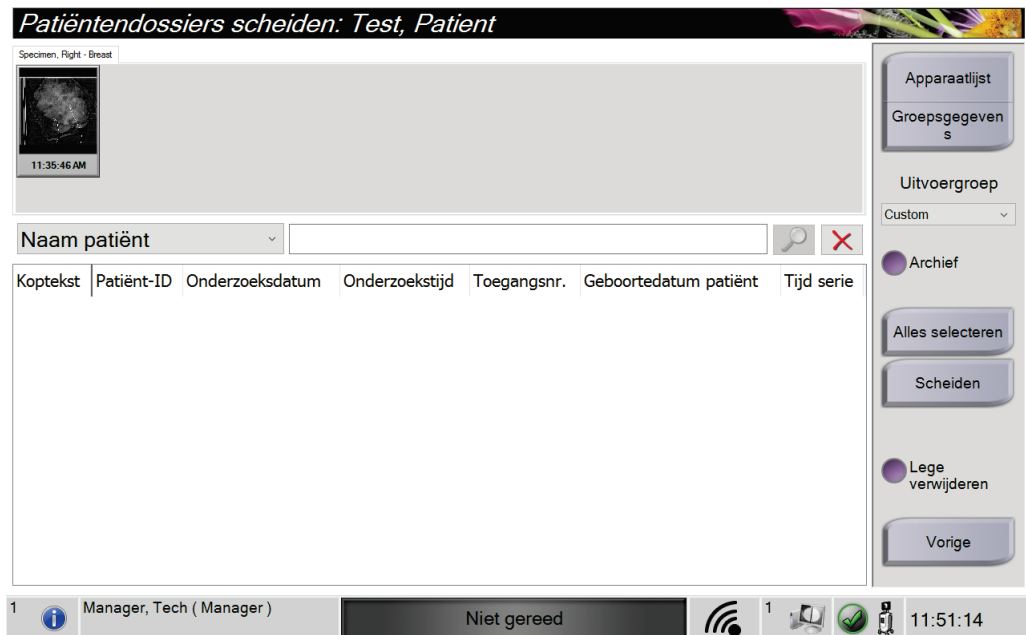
Patiëntendossiers scheiden: Test, Patient

Specimen, Right - Breast

11:35:46 AM

Apparaatlijst

Groepsgegevens

Uitvoergroep

Custom

Naam patiënt

| Koptekst | Patiënt-ID | Onderzoeksdatum | Onderzoekstijd | Toegangsnr. | Geboortedatum patiënt | Tijd serie |
|---|---|---|---|---|---|---|

Archief

Alles selecteren

Scheiden

Lege verwijderen

Vorige

1

Manager, Tech ( Manager )

Niet gereed

1

11:51:14